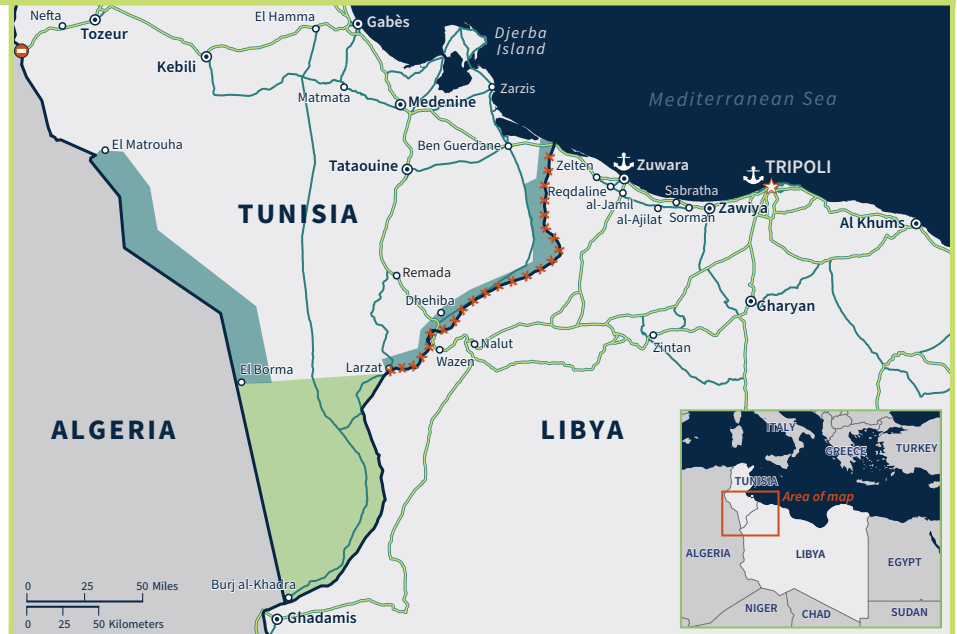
Nefta
Tozeur
El Hamma
Gabès
Djerba Island
Kebili
Matmata
Medenine
Zarzis
Mediterranean Sea
El Matrouha
Tataouine
Ben Guerdane
Zelten
Zuwara
TRIPOLI
Reqdaline
Sabratha
al-Jamil
al-Ajilat
Sorman
Zawiya
Al Khums
TUNISIA
Remada
Dhehiba
Gharyan
Nalut
Zintan
Wazen
Larzat
El Borma
ALGERIA
LIBYA
ITALY
GREECE
TURKEY
TUNISIA
Area of map
ALGERIA
LIBYA
EGYPT
NIGER
CHAD
SUDAN
Burj al-Khadra
Ghadamis
0 25 50 Miles
0 25 50 Kilometers